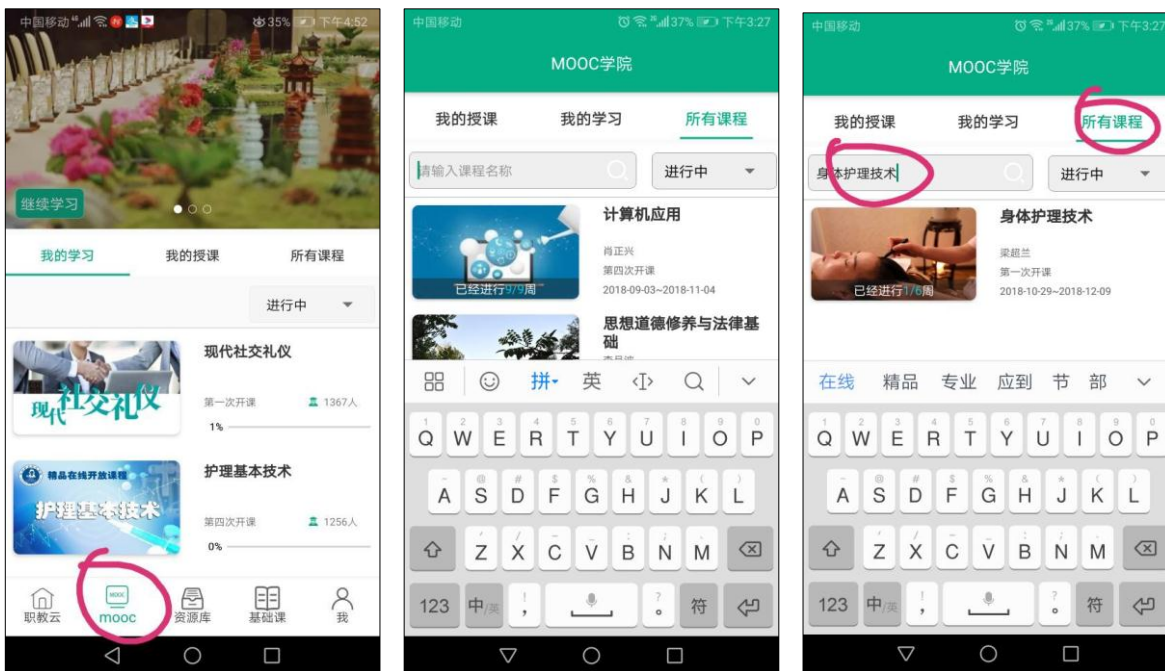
中国移动 35% 下午4:52

继续学习

我的学习　我的授课　所有课程

进行中

现代社交礼仪
现代社交礼仪
第一次开课　1367人
1%

护理基本技术
精品在线开放课程
护理基本技术
第四次开课　1256人
0%

职教云　mooc　资源库　基础课　我

中国移动 37% 下午3:27

MOOC学院

我的授课　我的学习　所有课程

请输入课程名称　进行中

计算机应用
肖正兴
第四次开课
2018-09-03~2018-11-04
已经进行9/9周

思想道德修养与法律基础

拼 英

Q W E R T Y U I O P
A S D F G H J K L
Z X C V B N M
123 中/英 , 。 符

中国移动 37% 下午3:27

MOOC学院

我的授课　我的学习　所有课程

身体护理技术　进行中

身体护理技术
梁超兰
第一次开课
2018-10-29~2018-12-09
已经进行1/6周

在线　精品　专业　应到　节　部

Q W E R T Y U I O P
A S D F G H J K L
Z X C V B N M
123 中/英 , 。 符